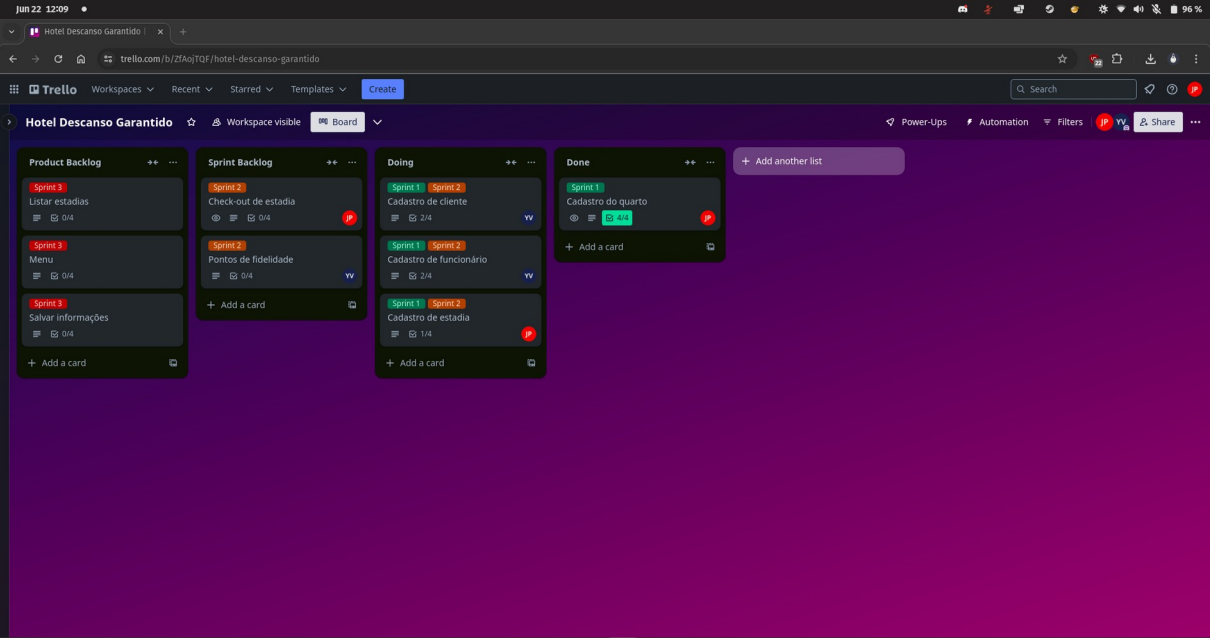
Jun 22 12:09

96 %

Hotel Descanso Garantido | ×

trello.com/b/ZfAojTQF/hotel-descanso-garantido

22

Trello Workspaces Recent Starred Templates Create

Search

JP

Hotel Descanso Garantido

Workspace visible

Board

Power-Ups Automation Filters JP YV Share

Product Backlog

Sprint 3
Listar estadias
0/4

Sprint 3
Menu
0/4

Sprint 3
Salvar informações
0/4

+ Add a card

Sprint Backlog

Sprint 2
Check-out de estadia
0/4
JP

Sprint 2
Pontos de fidelidade
0/4
YV

+ Add a card

Doing

Sprint 1 Sprint 2
Cadastro de cliente
2/4
YV

Sprint 1 Sprint 2
Cadastro de funcionário
2/4
YV

Sprint 1 Sprint 2
Cadastro de estadia
1/4
JP

+ Add a card

Done

Sprint 1
Cadastro do quarto
4/4
JP

+ Add a card

+ Add another list